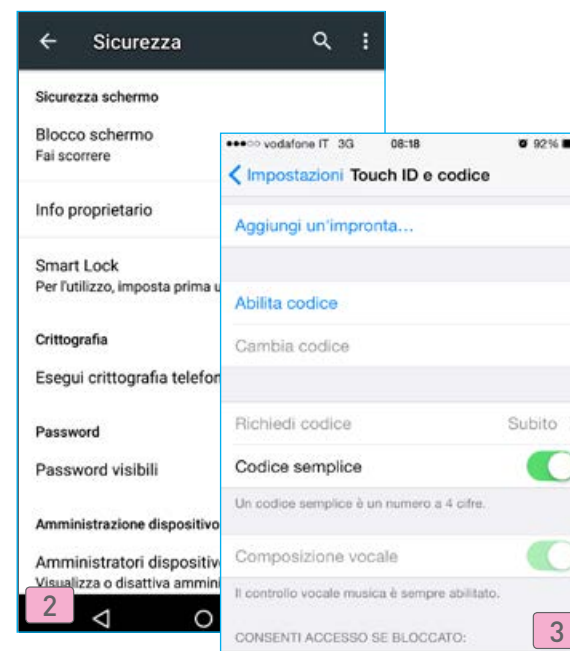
Sicurezza

Sicurezza schermo

Blocco schermo
Fai scorrere

Info proprietario

Smart Lock
Per l'utilizzo, imposta prima u

Crittografia

Esegui crittografia telefon

Password

Password visibili

Amministrazione dispositivo

Amministratori dispositivi
Visualizza o disattiva ammini

2

●●●○○ vodafone IT 3G 08:18 92%

< Impostazioni Touch ID e codice

Aggiungi un'impronta...

Abilita codice

Cambia codice

Richiedi codice Subito

Codice semplice

Un codice semplice è un numero a 4 cifre.

Composizione vocale

Il controllo vocale musica è sempre abilitato.

CONSENTI ACCESSO SE BLOCCATO:

3